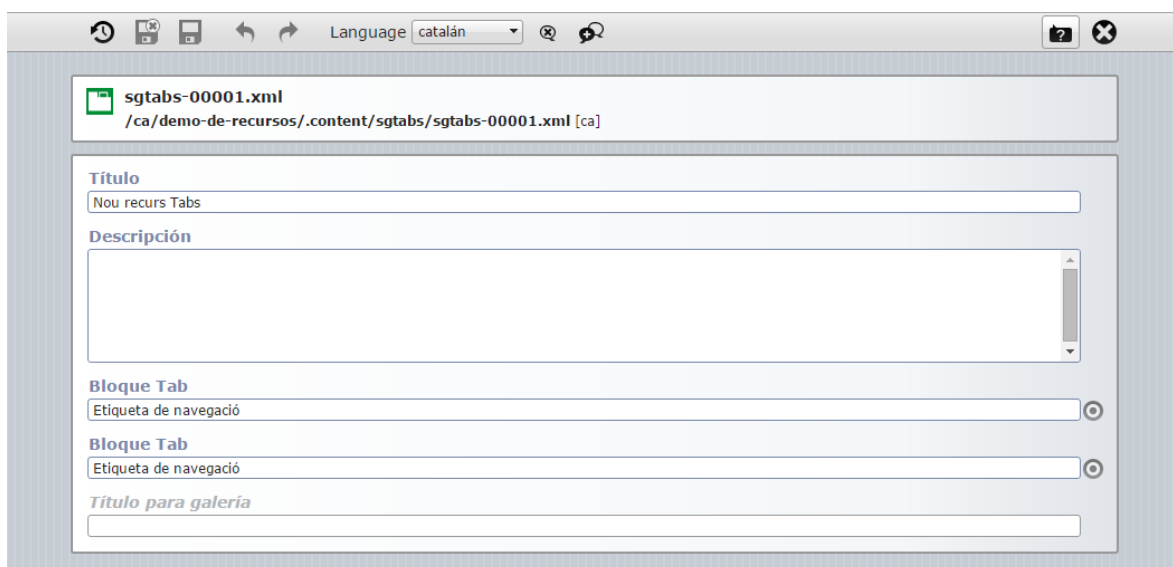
Language catalán

sgtabs-00001.xml
/ca/demo-de-recursos/.content/sgtabs/sgtabs-00001.xml [ca]

Título
Nou recurs Tabs

Descripción

Bloque Tab
Etiqueta de navegació

Bloque Tab
Etiqueta de navegació

Título para galería